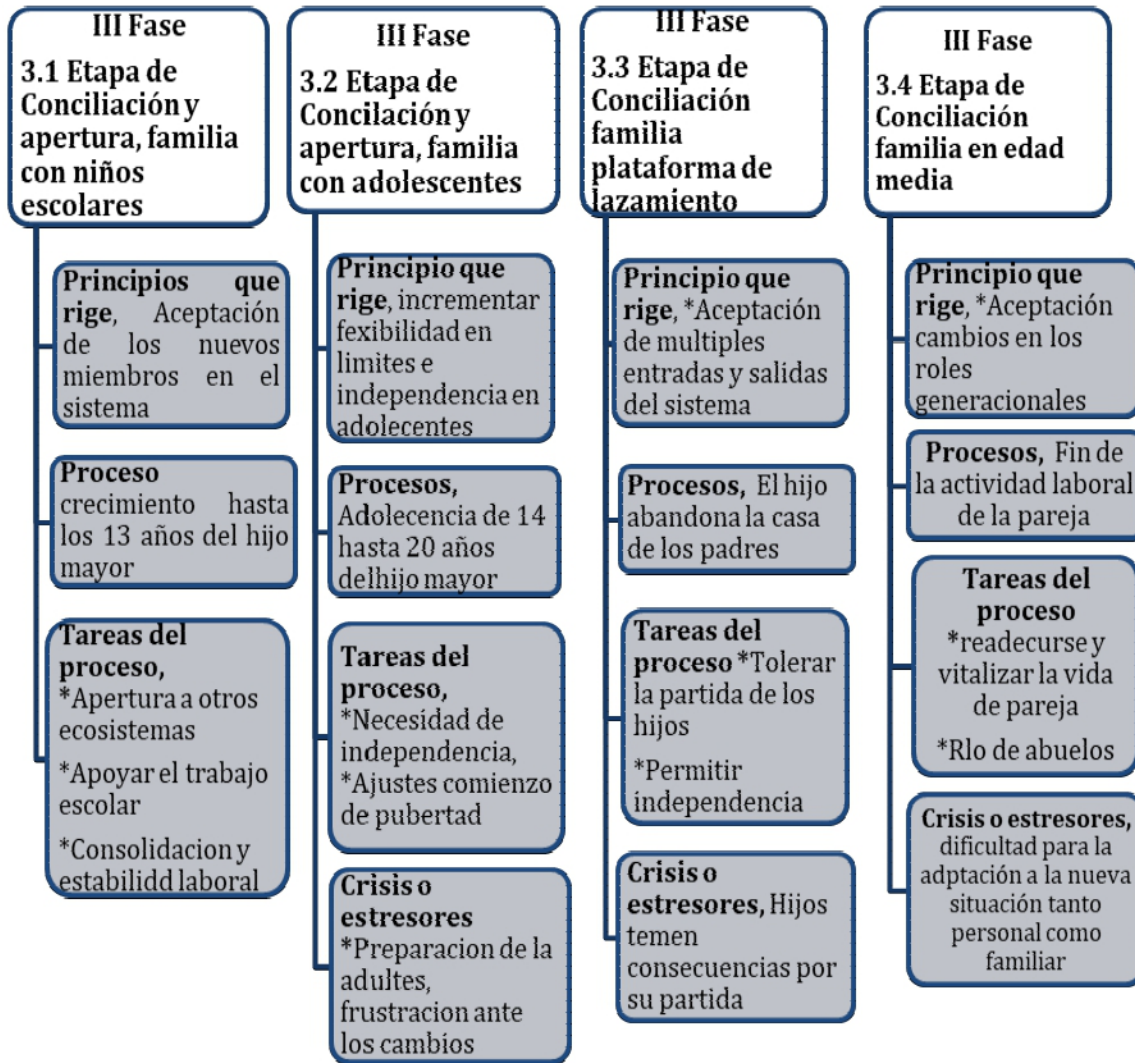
III Fase
3.1 Etapa de Conciliación y apertura, familia con niños escolares

Principios que rige, Aceptación de los nuevos miembros en el sistema

Proceso crecimiento hasta los 13 años del hijo mayor

Tareas del proceso,
*Apertura a otros ecosistemas
*Apoyar el trabajo escolar
*Consolidacion y estabilidd laboral

III Fase
3.2 Etapa de Concilación y apertura, familia con adolescentes

Principio que rige, incrementar fexibilidad en limites e independencia en adolecentes

Procesos, Adolecencia de 14 hasta 20 años delhijo mayor

Tareas del proceso,
*Necesidad de independencia,
*Ajustes comienzo de pubertad

Crisis o estresores
*Preparacion de la adultes, frustracion ante los cambios

III Fase
3.3 Etapa de Conciliación familia plataforma de lazamiento

Principio que rige, *Aceptación de multiples entradas y salidas del sistema

Procesos, El hijo abandona la casa de los padres

Tareas del proceso *Tolerar la partida de los hijos
*Permitir independencia

Crisis o estresores, Hijos temen consecuencias por su partida

III Fase
3.4 Etapa de Conciliación familia en edad media

Principio que rige, *Aceptación cambios en los roles generacionales

Procesos, Fin de la actividad laboral de la pareja

Tareas del proceso
*readecurse y vitalizar la vida de pareja
*Rlo de abuelos

Crisis o estresores, dificultad para la adptación a la nueva situación tanto personal como familiar